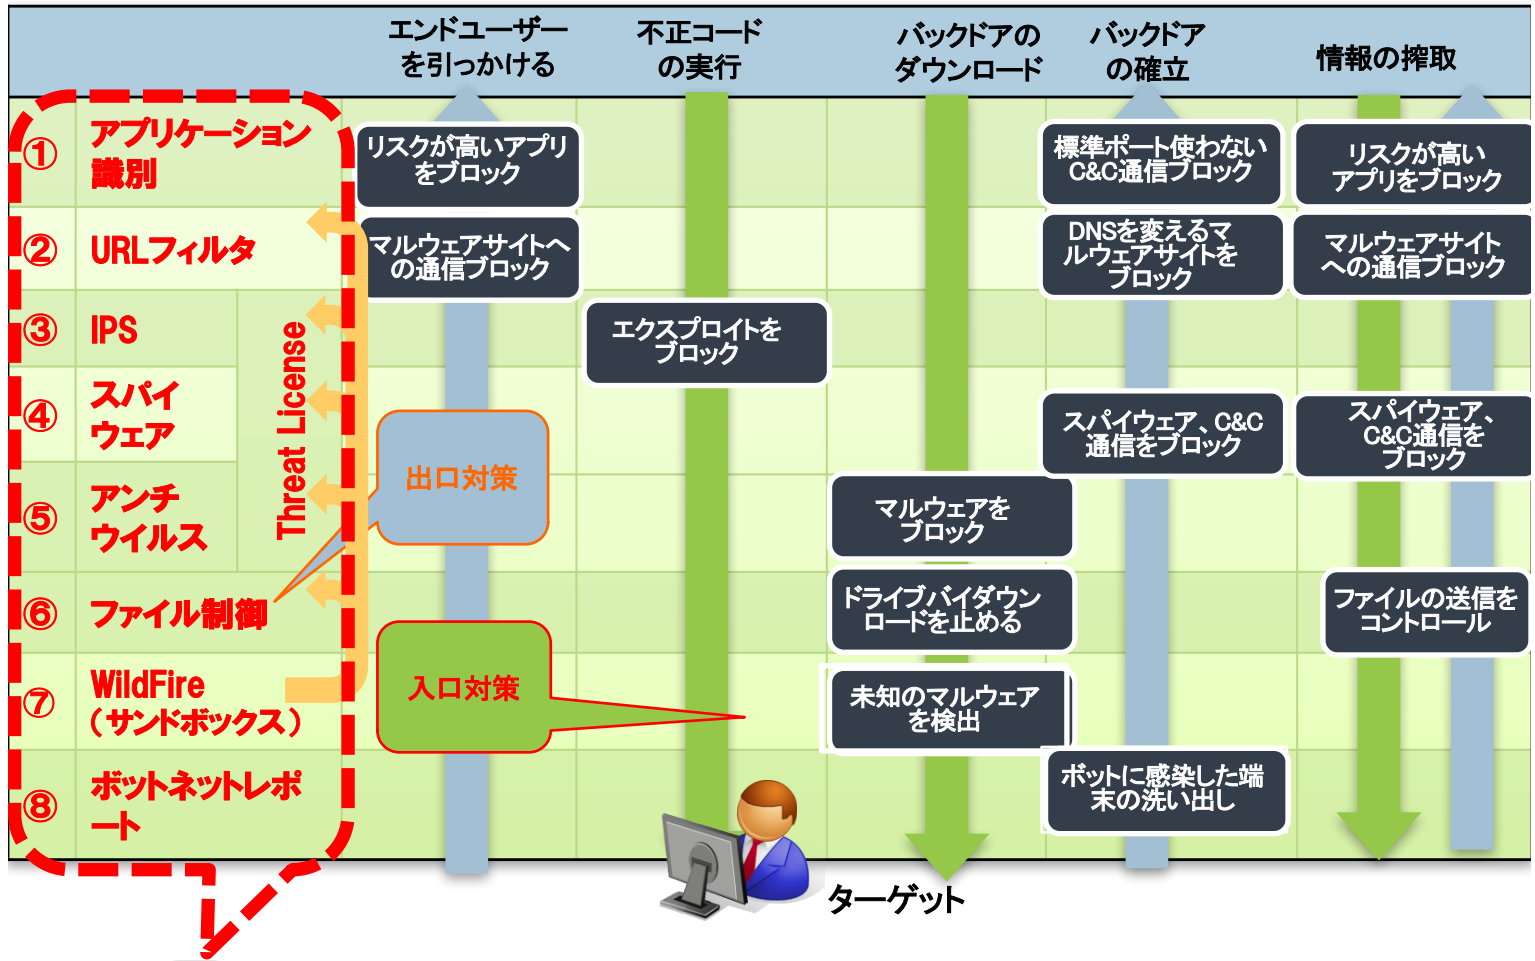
エンドユーザーを引っかける

不正コードの実行

バックドアのダウンロード

バックドアの確立

情報の搾取

① アプリケーション識別

② URLフィルタ

③ IPS

④ スパイウェア

⑤ アンチウイルス

⑥ ファイル制御

⑦ WildFire（サンドボックス）

⑧ ボットネットレポート

Threat License

出口対策

入口対策

リスクが高いアプリをブロック

マルウェアサイトへの通信ブロック

エクスプロイトをブロック

マルウェアをブロック

ドライブバイダウンロードを止める

未知のマルウェアを検出

標準ポート使わないC&C通信ブロック

DNSを変えるマルウェアサイトをブロック

スパイウェア、C&C通信をブロック

ボットに感染した端末の洗い出し

リスクが高いアプリをブロック

マルウェアサイトへの通信ブロック

スパイウェア、C&C通信をブロック

ファイルの送信をコントロール

ターゲット